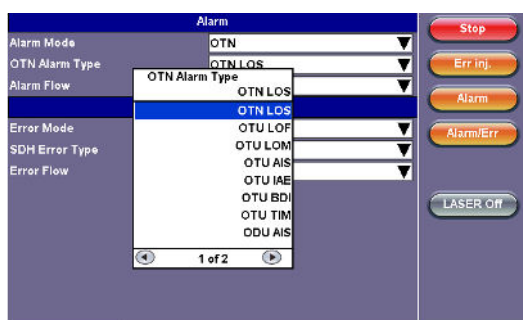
Alarm
Alarm Mode OTN
OTN Alarm Type OTN LOS
Alarm Flow
Error Mode
SDH Error Type
Error Flow

OTN Alarm Type
OTN LOS
OTN LOS
OTU LOF
OTU LOM
OTU AIS
OTU IAE
OTU BDI
OTU TIM
ODU AIS
1 of 2

Stop
Err inj.
Alarm
Alarm/Err
LASER Off